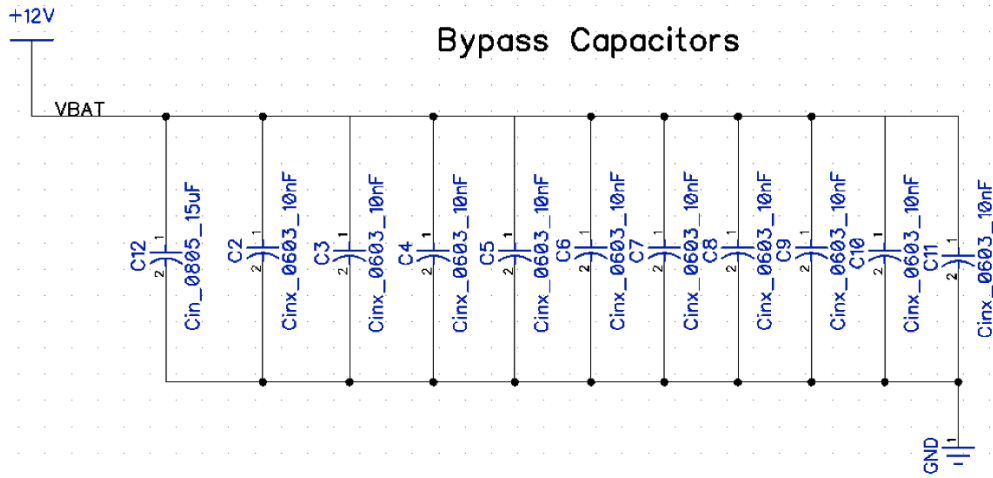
+12V

Bypass Capacitors

VBAT

C12
1
2
Cin_0805_15uF

C2
1
2
Cinx_0603_10nF

C3
1
2
Cinx_0603_10nF

C4
1
2
Cinx_0603_10nF

C5
1
2
Cinx_0603_10nF

C6
1
2
Cinx_0603_10nF

C7
1
2
Cinx_0603_10nF

C8
1
2
Cinx_0603_10nF

C9
1
2
Cinx_0603_10nF

C10
1
2
Cinx_0603_10nF

C11
1
2
Cinx_0603_10nF

GND